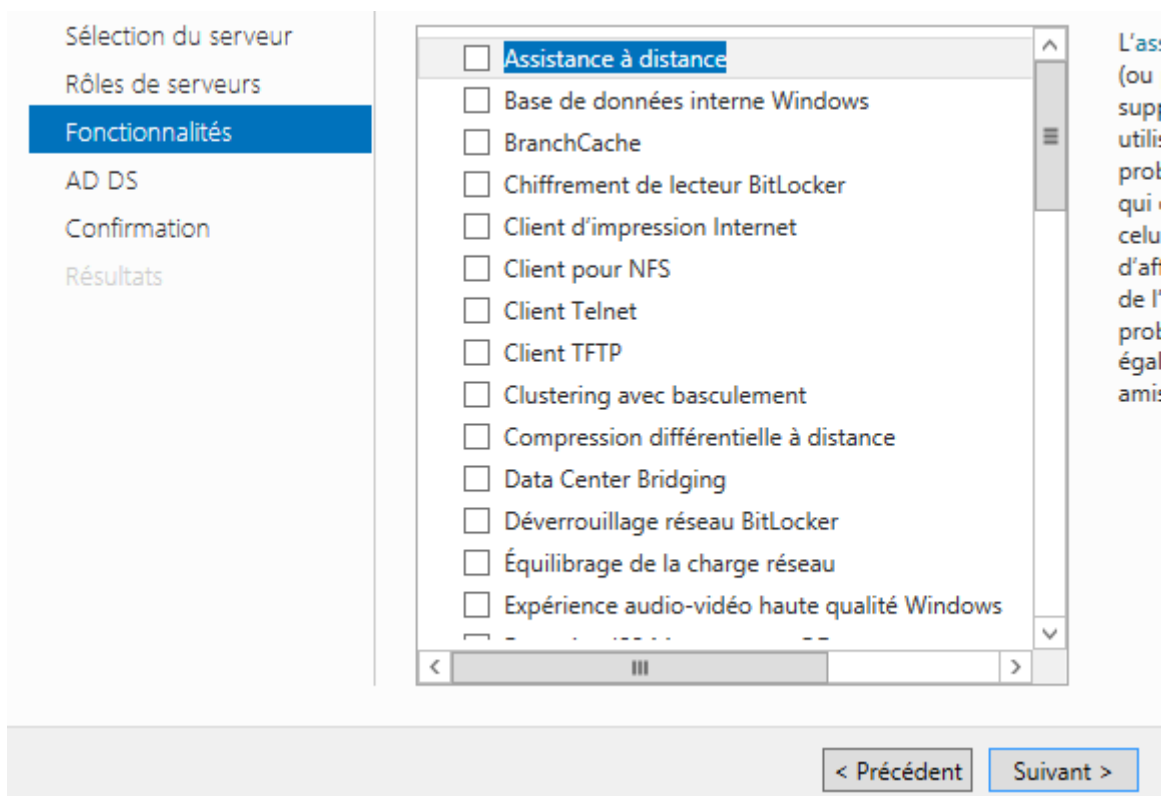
Sélection du serveur
Rôles de serveurs
Fonctionnalités
AD DS
Confirmation
Résultats

Assistance à distance
Base de données interne Windows
BranchCache
Chiffrement de lecteur BitLocker
Client d'impression Internet
Client pour NFS
Client Telnet
Client TFTP
Clustering avec basculement
Compression différentielle à distance
Data Center Bridging
Déverrouillage réseau BitLocker
Équilibrage de la charge réseau
Expérience audio-vidéo haute qualité Windows
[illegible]

L'ass
(ou
supp
utilis
prob
qui
celu
d'af
de l'
prob
égal
amis

< Précédent
Suivant >